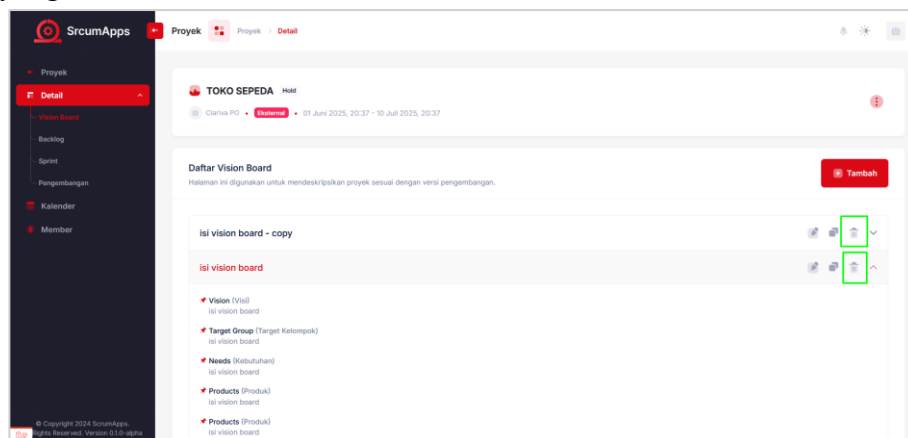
SrcumApps

Proyek
Detail
Vision Board
Backlog
Sprint
Pengembangan
Kalender
Member

© Copyright 2024 ScrumApps. Rights Reserved. Version 0.1.0-alpha

Proyek Proyek > Detail

TOKO SEPEDA Hold

Clariva PO • Eksternal • 01 Juni 2025, 20:37 - 10 Juli 2025, 20:37

Daftar Vision Board

Halaman ini digunakan untuk mendeskripsikan proyek sesuai dengan versi pengembangan.

Tambah

isi vision board - copy

isi vision board

Vision (Visi)
isi vision board

Target Group (Target Kelompok)
isi vision board

Needs (Kebutuhan)
isi vision board

Products (Produk)
isi vision board

Products (Produk)
isi vision board